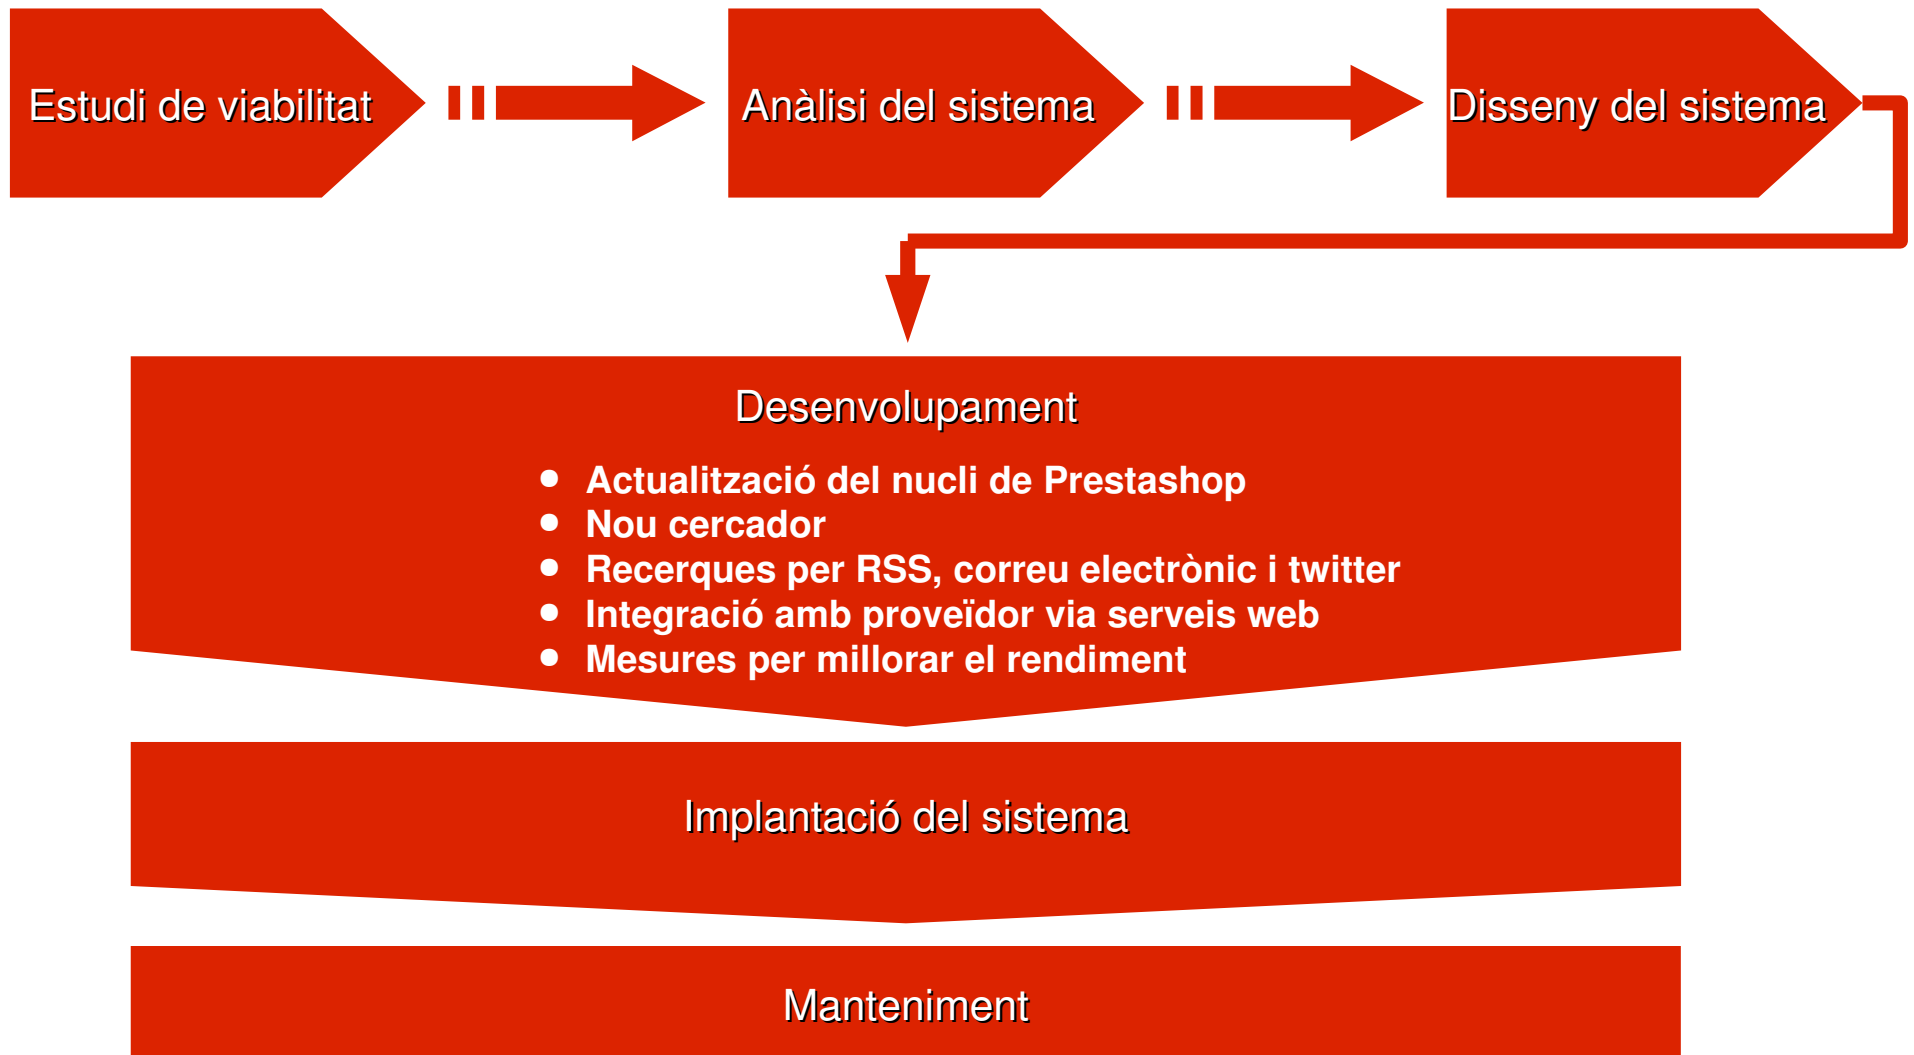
Estudi de viabilitat

Anàlisi del sistema

Disseny del sistema

Desenvolupament

- Actualització del nucli de Prestashop
- Nou cercador
- Recerques per RSS, correu electrònic i twitter
- Integració amb proveïdor via serveis web
- Mesures per millorar el rendiment

Implantació del sistema

Manteniment